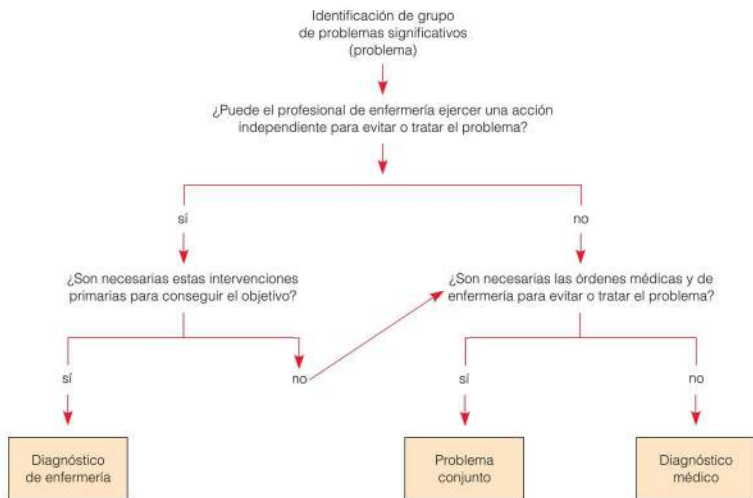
Identificación de grupo de problemas significativos (problema)

¿Puede el profesional de enfermería ejercer una acción independiente para evitar o tratar el problema?

sí

no

¿Son necesarias estas intervenciones primarias para conseguir el objetivo?

¿Son necesarias las órdenes médicas y de enfermería para evitar o tratar el problema?

sí

no

sí

no

Diagnóstico de enfermería

Problema conjunto

Diagnóstico médico